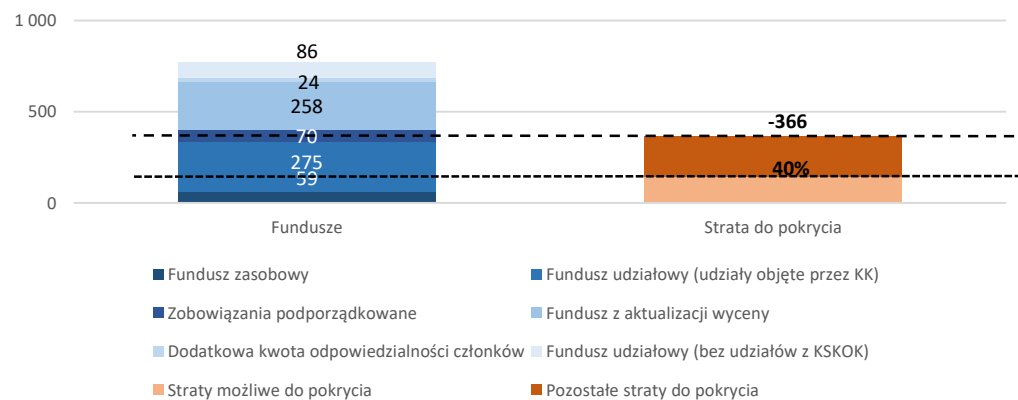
1 000
500
0

86
24
258
70
275
59

-366
40%

Fundusze
Strata do pokrycia

Fundusz zasobowy
Fundusz udziałowy (udziały objęte przez KK)
Zobowiązania podporządkowane
Fundusz z aktualizacji wyceny
Dodatkowa kwota odpowiedzialności członków
Fundusz udziałowy (bez udziałów z KSKOK)
Straty możliwe do pokrycia
Pozostałe straty do pokrycia